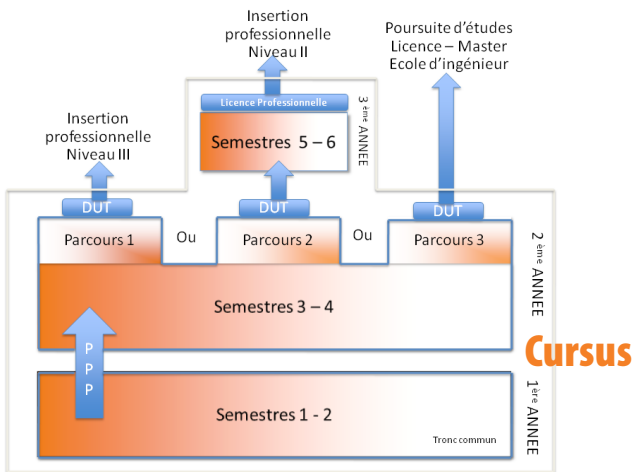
Insertion professionnelle Niveau II

Poursuite d'études Licence – Master Ecole d'ingénieur

Licence Professionnelle

Semestres 5 – 6

3 ème ANNEE

Insertion professionnelle Niveau III

DUT

DUT

DUT

Parcours 1

Ou

Parcours 2

Ou

Parcours 3

2 ème ANNEE

Semestres 3 – 4

P P P

Cursus

Semestres 1 - 2

Tronc commun

1ère ANNEE